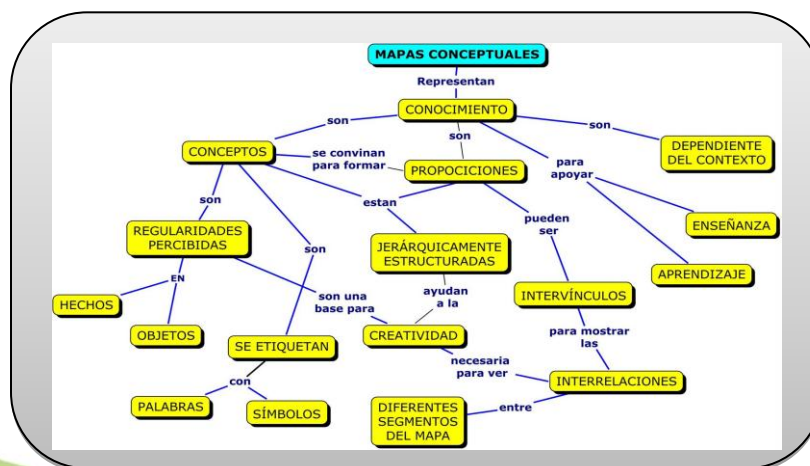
MAPAS CONCEPTUALES

Representan

CONOCIMIENTO

son

son

son

CONCEPTOS

se convinan para formar

PROPOCICIONES

para apoyar

DEPENDIENTE DEL CONTEXTO

son

estan

pueden ser

ENSEÑANZA

REGULARIDADES PERCIBIDAS

son

JERÁRQUICAMENTE ESTRUCTURADAS

APRENDIZAJE

EN

HECHOS

son una base para

ayudan a la

INTERVÍNCULOS

OBJETOS

SE ETIQUETAN

CREATIVIDAD

para mostrar las

necesaria para ver

INTERRELACIONES

con

PALABRAS

SÍMBOLOS

DIFERENTES SEGMENTOS DEL MAPA

entre